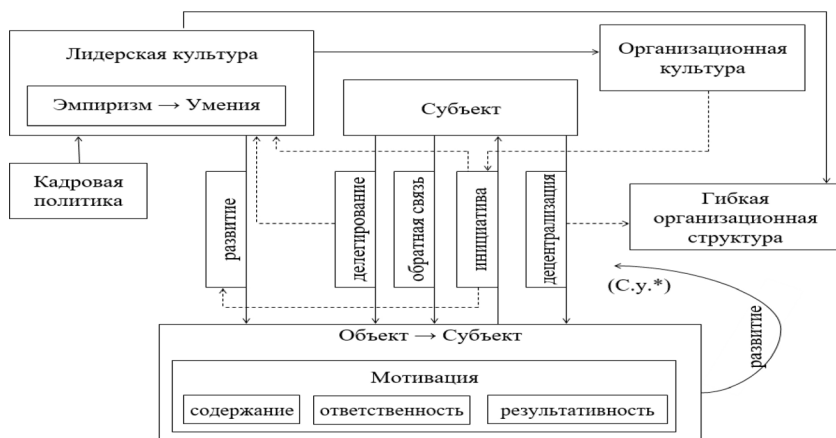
Лидерская культура

Эмпиризм → Умения

Организационная культура

Субъект

Кадровая политика

развитие

делегирование

обратная связь

инициатива

децентрализация

Гибкая организационная структура

(С.у.*)

развитие

Объект → Субъект

Мотивация

содержание

ответственность

результативность